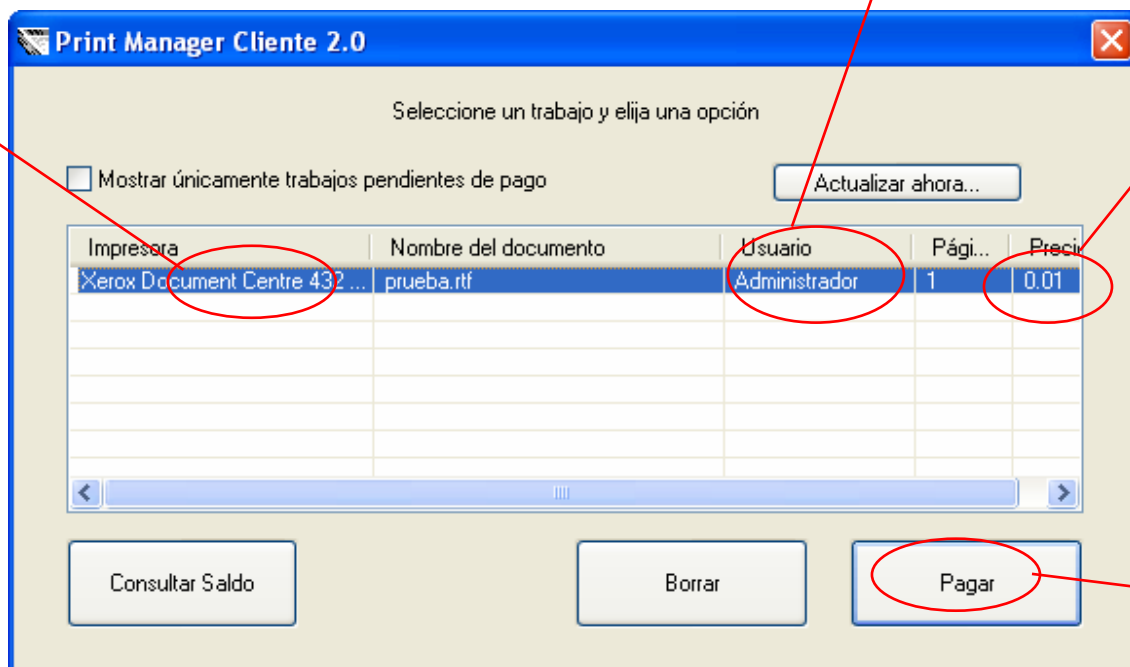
Print Manager Cliente 2.0

Seleccione un trabajo y elija una opción

Mostrar únicamente trabajos pendientes de pago

Actualizar ahora...

| Impresora | Nombre del documento | Usuario | Pági... | Preci |
|---|---|---|---|---|
| Xerox Document Centre 432 ... | prueba.rtf | Administrador | 1 | 0.01 |

Consultar Saldo

Borrar

Pagar